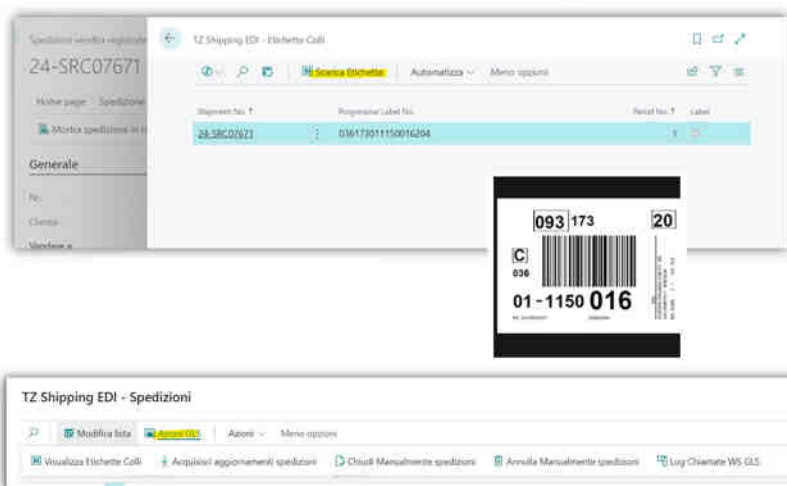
Spedizioni vendita registrate

24-SRC07671

Home page Spedizione

Mostra spedizione in

Generale

No.

Cliente

Vendere a

TZ Shipping EDI - Etichette Colli

Scarica Etichette

Automatizza

Meno opzioni

| Shipment No. ↑ | Progressive Label No. | Parcel No. ↑ | Label |
|---|---|---|---|
| 24-SRC07671 | 036173011150016204 | 1 | |

093 173

20

C

036

01-1150 016

TZ Shipping EDI - Spedizioni

Modifica lista

Azioni GLS

Azioni

Meno opzioni

Visualizza Etichette Colli

Acquisisci aggiornamenti spedizioni

Chiudi Manualmente spedizioni

Annulla Manualmente spedizioni

Log Chiamate WS GLS